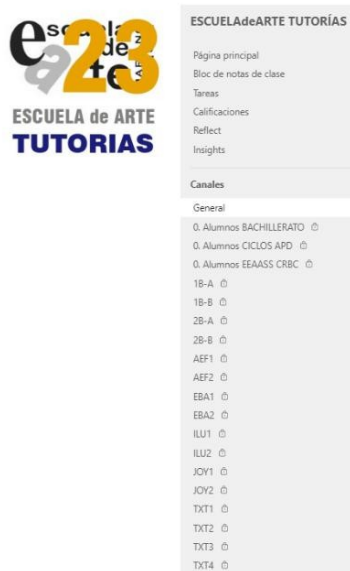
escuela de arte 23 a

ESCUELA de ARTE
TUTORIAS

ESCUELAdeARTE TUTORÍAS

Página principal
Bloc de notas de clase
Tareas
Calificaciones
Reflect
Insights

Canales
General
0. Alumnos BACHILLERATO
0. Alumnos CICLOS APD
0. Alumnos EEAASS CRBC
1B-A
1B-B
2B-A
2B-B
AEF1
AEF2
EBA1
EBA2
ILU1
ILU2
JOY1
JOY2
TXT1
TXT2
TXT3
TXT4